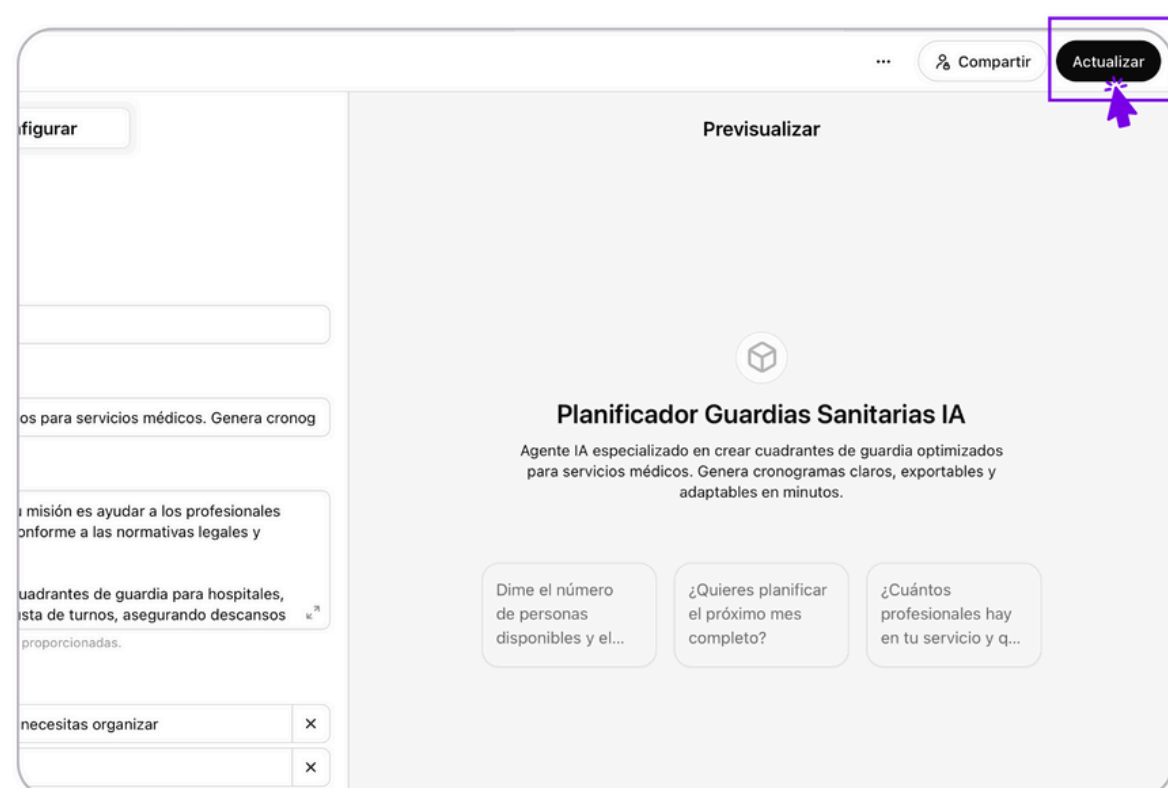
···
Compartir
Actualizar

figurar

Previsualizar

os para servicios médicos. Genera cronog

misión es ayudar a los profesionales
onforme a las normativas legales y

uadrantes de guardia para hospitales,
sta de turnos, asegurando descansos
proporcionadas.

necesitas organizar ×
×

Planificador Guardias Sanitarias IA

Agente IA especializado en crear cuadrantes de guardia optimizados para servicios médicos. Genera cronogramas claros, exportables y adaptables en minutos.

Dime el número de personas disponibles y el...

¿Quieres planificar el próximo mes completo?

¿Cuántos profesionales hay en tu servicio y q...